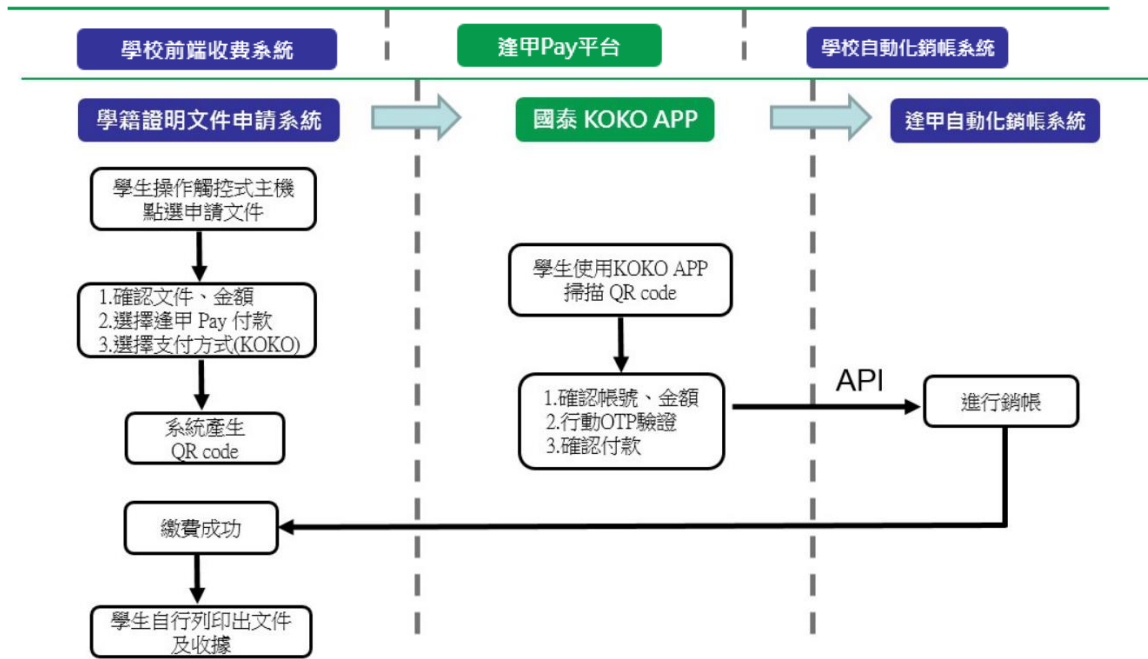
學校前端收費系統

逢甲Pay平台

學校自動化銷帳系統

學籍證明文件申請系統

國泰 KOKO APP

逢甲自動化銷帳系統

學生操作觸控式主機
點選申請文件

1.確認文件、金額
2.選擇逢甲 Pay 付款
3.選擇支付方式(KOKO)

系統產生
QR code

學生使用KOKO APP
掃描 QR code

1.確認帳號、金額
2.行動OTP驗證
3.確認付款

API

進行銷帳

繳費成功

學生自行列印出文件
及收據